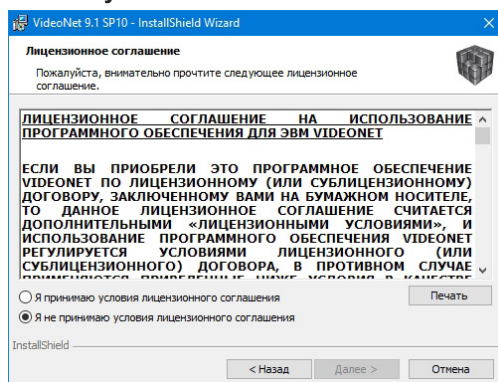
VideoNet 9.1 SP10 - InstallShield Wizard

Лицензионное соглашение

Пожалуйста, внимательно прочтите следующее лицензионное соглашение.

ЛИЦЕНЗИОННОЕ СОГЛАШЕНИЕ НА ИСПОЛЬЗОВАНИЕ ПРОГРАММНОГО ОБЕСПЕЧЕНИЯ ДЛЯ ЭВМ VIDEONET

ЕСЛИ ВЫ ПРИОБРЕЛИ ЭТО ПРОГРАММНОЕ ОБЕСПЕЧЕНИЕ VIDEONET ПО ЛИЦЕНЗИОННОМУ (ИЛИ СУБЛИЦЕНЗИОННОМУ) ДОГОВОРУ, ЗАКЛЮЧЕННОМУ ВАМИ НА БУМАЖНОМ НОСИТЕЛЕ, ТО ДАННОЕ ЛИЦЕНЗИОННОЕ СОГЛАШЕНИЕ СЧИТАЕТСЯ ДОПОЛНИТЕЛЬНЫМИ «ЛИЦЕНЗИОННЫМИ УСЛОВИЯМИ», И ИСПОЛЬЗОВАНИЕ ПРОГРАММНОГО ОБЕСПЕЧЕНИЯ VIDEONET РЕГУЛИРУЕТСЯ УСЛОВИЯМИ ЛИЦЕНЗИОННОГО (ИЛИ СУБЛИЦЕНЗИОННОГО) ДОГОВОРА, В ПРОТИВНОМ СЛУЧАЕ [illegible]

Я принимаю условия лицензионного соглашения

Я не принимаю условия лицензионного соглашения

Печать

InstallShield

< Назад

Далее >

Отмена